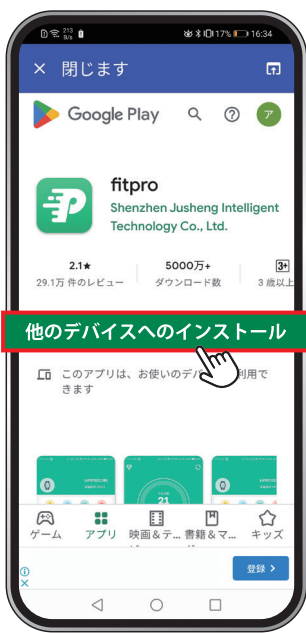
17% 16:34

× 閉じます

Google Play

ア

fitpro

Shenzhen Jusheng Intelligent Technology Co., Ltd.

2.1★
29.1万 件のレビュー

5000万+
ダウンロード数

3+
3 歳以上

他のデバイスへのインストール

このアプリは、お使いのデバ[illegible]利用できます

ゲーム
アプリ
映画＆テ...
書籍＆マ...
キッズ

登録 >